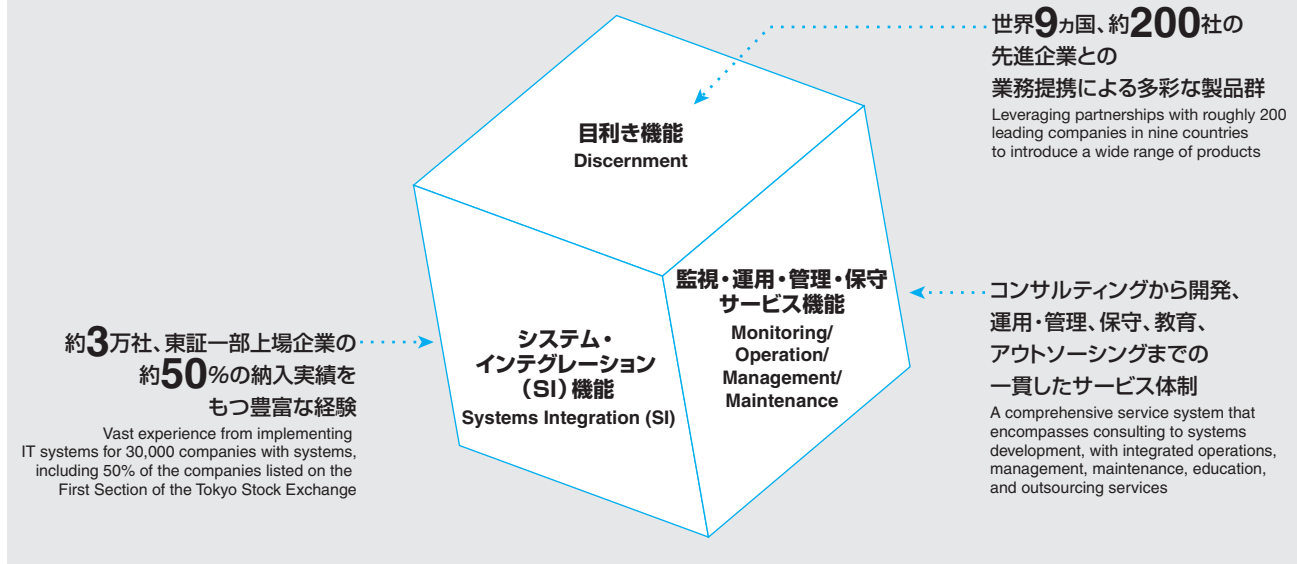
世界9カ国、約200社の
先進企業との
業務提携による多彩な製品群
Leveraging partnerships with roughly 200 leading companies in nine countries to introduce a wide range of products

目利き機能
Discernment

監視・運用・管理・保守
サービス機能
Monitoring/
Operation/
Management/
Maintenance

コンサルティングから開発、
運用・管理、保守、教育、
アウトソーシングまでの
一貫したサービス体制
A comprehensive service system that encompasses consulting to systems development, with integrated operations, management, maintenance, education, and outsourcing services

約3万社、東証一部上場企業の
約50%の納入実績を
もつ豊富な経験
Vast experience from implementing IT systems for 30,000 companies with systems, including 50% of the companies listed on the First Section of the Tokyo Stock Exchange

システム・
インテグレーション
（SI）機能
Systems Integration (SI)